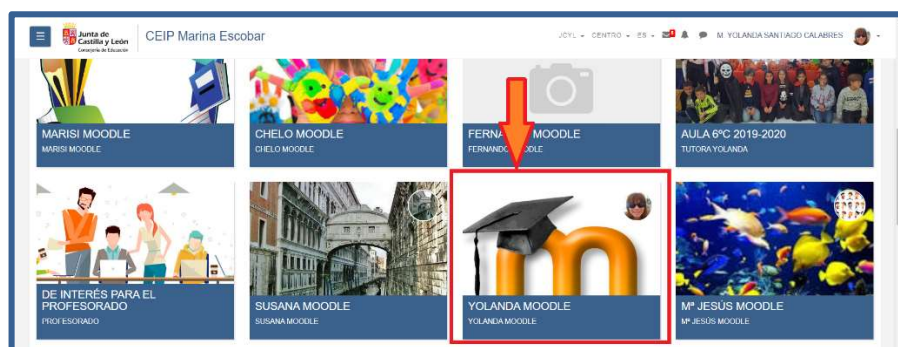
Junta de Castilla y León
Consejería de Educación
CEIP Marina Escobar
JCYL · CENTRO · ES · M. YOLANDA SANTIAGO CALABRES

MARISI MOODLE
MARISI MOODLE

CHELO MOODLE
CHELO MOODLE

FERNA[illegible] MOODLE
FERNANDO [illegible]ODLE

AULA 6ºC 2019-2020
TUTORA YOLANDA

DE INTERÉS PARA EL PROFESORADO
PROFESORADO

SUSANA MOODLE
SUSANA MOODLE

YOLANDA MOODLE
YOLANDA MOODLE

Mª JESÚS MOODLE
Mª JESÚS MOODLE